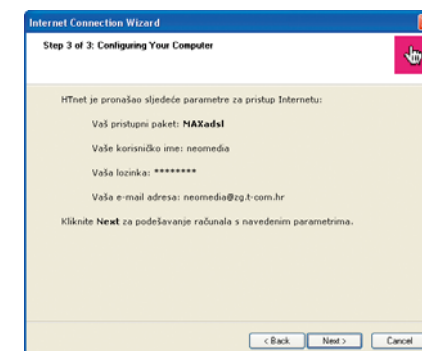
Internet Connection Wizard

Step 3 of 3: Configuring Your Computer

HTnet je pronašao sljedeće parametre za pristup Internetu:

Vaš pristupni paket: MAXadsl

Vaše korisničko ime: neomedia

Vaša lozinka: ********

Vaša e-mail adresa: neomedia@zg.t-com.hr

Kliknite Next za podešavanje računala s navedenim parametrima.

< Back
Next >
Cancel